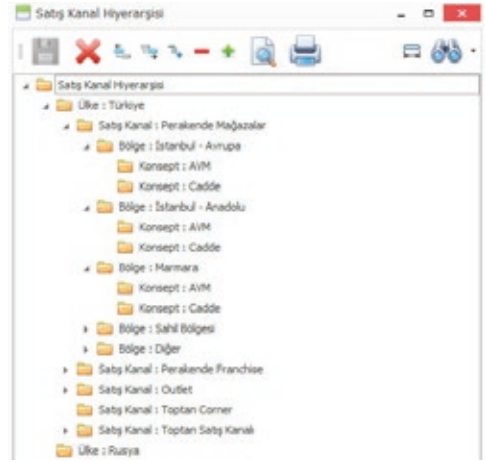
Satış Kanal Hiyerarşisi

Satış Kanal Hiyerarşisi
Ülke : Türkiye
Satış Kanal : Perakende Mağazalar
Bölge : İstanbul - Avrupa
Konsept : AVM
Konsept : Cadde
Bölge : İstanbul - Anadolu
Konsept : AVM
Konsept : Cadde
Bölge : Marmara
Konsept : AVM
Konsept : Cadde
Bölge : Sahil Bölgesi
Bölge : Diğer
Satış Kanal : Perakende Franchise
Satış Kanal : Outlet
Satış Kanal : Toptan Corner
Satış Kanal : Toptan Satış Kanalı
Ülke : Rusya